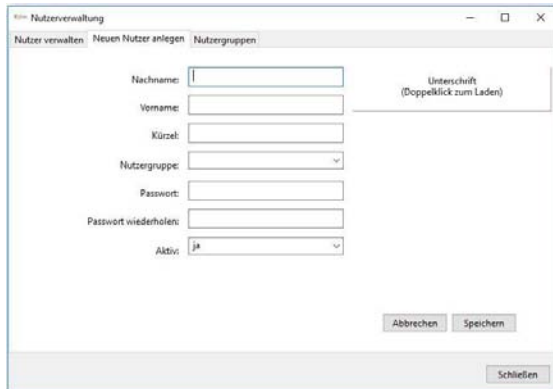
Nutzerverwaltung

Nutzer verwalten | Neuen Nutzer anlegen | Nutzergruppen

Nachname:

Vorname:

Kürzel:

Nutzergruppe:

Passwort:

Passwort wiederholen:

Aktiv: ja

Unterschrift
(Doppelklick zum Laden)

Abbrechen

Speichern

Schließen